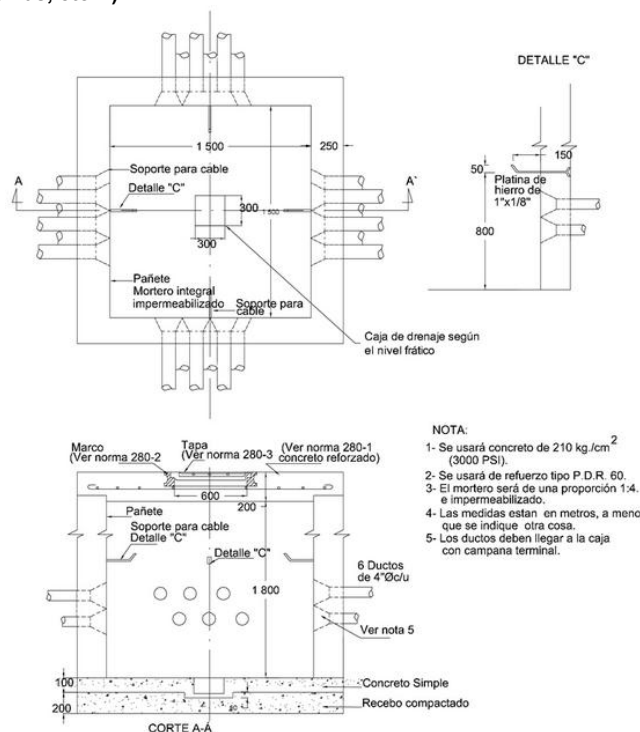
DETALLE "C"

1 500
250
A
A'
Soporte para cable
Detalle "C"
300
1 500
300
Pañete
Mortero integral impermeabilizado
Soporte para cable
Caja de drenaje según el nivel frático

50
150
Platina de hierro de 1"x1/8"
800

Marco (Ver norma 280-2)
Tapa (Ver norma 280-3)
(Ver norma 280-1 concreto reforzado)
600
200
Pañete
Soporte para cable
Detalle "C"
Detalle "C"
6 Ductos de 4"Øc/u
1 800
Ver nota 5
100
200
Concreto Simple
Recebo compactado
CORTE A-A

NOTA:
1- Se usará concreto de 210 kg./cm$^2$ (3000 PSI).
2- Se usará de refuerzo tipo P.D.R. 60.
3- El mortero será de una proporción 1:4. e impermeabilizado.
4- Las medidas estan en metros, a meno que se indique otra cosa.
5- Los ductos deben llegar a la caja con campana terminal.